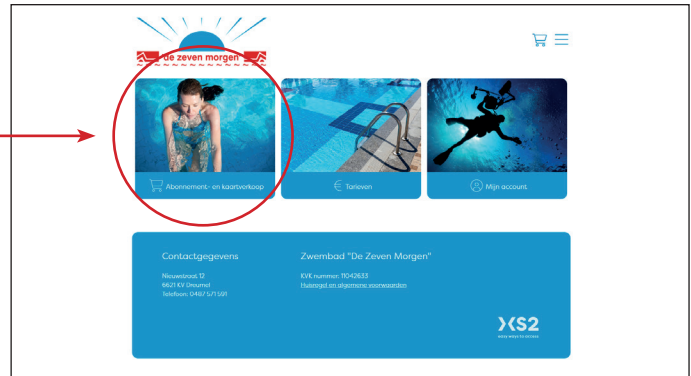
de zeven morgen

Abonnement- en kaartverkoop

Tarieven

Mijn account

Contactgegevens

Nieuwstraat 12
6621 KV Dreumel
Telefoon: 0487 571 691

Zwembad "De Zeven Morgen"

KVK nummer: 11042633
Huisregels en algemene voorwaarden

XS2
easy ways to access